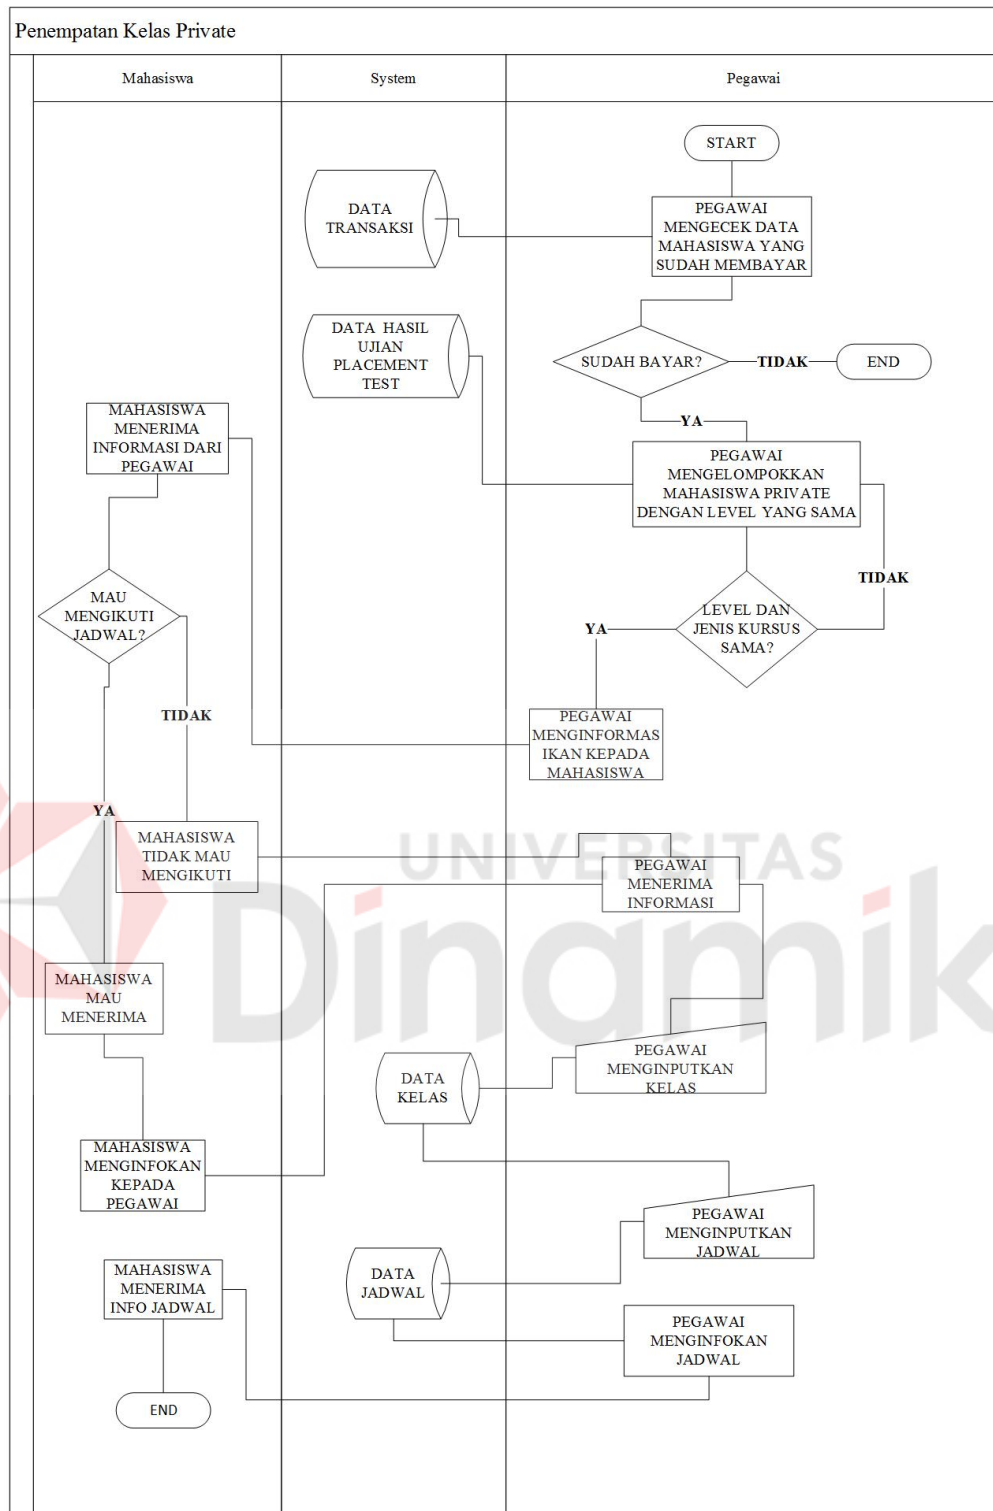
Penempatan Kelas Private

Mahasiswa

System

Pegawai

START

DATA TRANSAKSI

PEGAWAI MENGECEK DATA MAHASISWA YANG SUDAH MEMBAYAR

DATA HASIL UJIAN PLACEMENT TEST

SUDAH BAYAR?

TIDAK

END

YA

MAHASISWA MENERIMA INFORMASI DARI PEGAWAI

PEGAWAI MENGELOMPOKKAN MAHASISWA PRIVATE DENGAN LEVEL YANG SAMA

TIDAK

MAU MENGIKUTI JADWAL?

YA

LEVEL DAN JENIS KURSUS SAMA?

TIDAK

PEGAWAI MENGINFORMASIKAN KEPADA MAHASISWA

YA

MAHASISWA TIDAK MAU MENGIKUTI

UNIVERSITAS

PEGAWAI MENERIMA INFORMASI

Dinamika

MAHASISWA MAU MENERIMA

PEGAWAI MENGINPUTKAN KELAS

DATA KELAS

MAHASISWA MENGINFOKAN KEPADA PEGAWAI

PEGAWAI MENGINPUTKAN JADWAL

MAHASISWA MENERIMA INFO JADWAL

DATA JADWAL

PEGAWAI MENGINFOKAN JADWAL

END